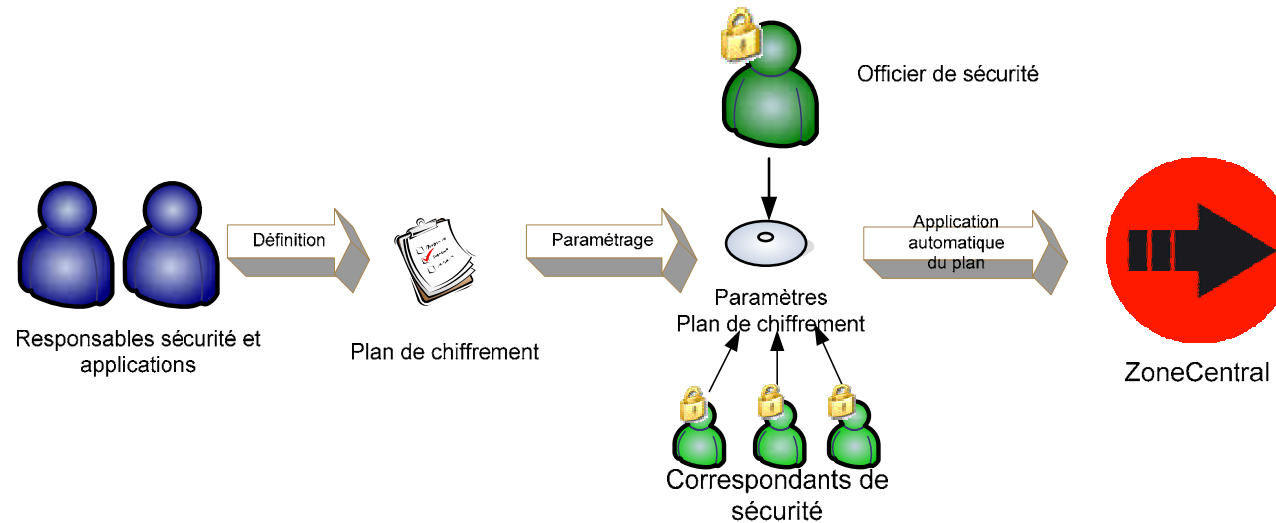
Officier de sécurité

Responsables sécurité et applications

Définition

Plan de chiffrement

Paramétrage

Paramètres
Plan de chiffrement

Application automatique du plan

ZoneCentral

Correspondants de sécurité